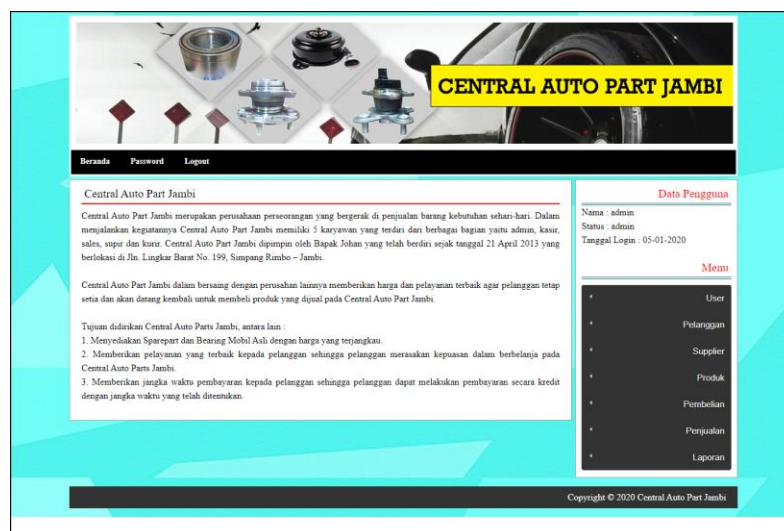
CENTRAL AUTO PART JAMBI

Beranda Password Logout

Central Auto Part Jambi

Central Auto Part Jambi merupakan perusahaan perseorangan yang bergerak di penjualan barang kebutuhan sehari-hari. Dalam menjalankan kegiatannya Central Auto Part Jambi memiliki 5 karyawan yang terdiri dari berbagai bagian yaitu admin, kasir, sales, supir dan kurir. Central Auto Part Jambi dipimpin oleh Bapak Johan yang telah berdiri sejak tanggal 21 April 2013 yang berlokasi di Jln. Lingkar Barat No. 199, Simpang Rimbo – Jambi.

Central Auto Part Jambi dalam bersaing dengan perusahan lainnya memberikan harga dan pelayanan terbaik agar pelanggan tetap setia dan akan datang kembali untuk membeli produk yang dijual pada Central Auto Part Jambi.

Tujuan didirikan Central Auto Parts Jambi, antara lain :
1. Menyediakan Sparepart dan Bearing Mobil Asli dengan harga yang terjangkau.
2. Memberikan pelayanan yang terbaik kepada pelanggan sehingga pelanggan merasakan kepuasan dalam berbelanja pada Central Auto Parts Jambi.
3. Memberikan jangka waktu pembayaran kepada pelanggan sehingga pelanggan dapat melakukan pembayaran secara kredit dengan jangka waktu yang telah ditentukan.

Data Pengguna

Nama : admin
Status : admin
Tanggal Login : 05-01-2020

Menu

User
Pelanggan
Supplier
Produk
Pembelian
Penjualan
Laporan

Copyright © 2020 Central Auto Part Jambi